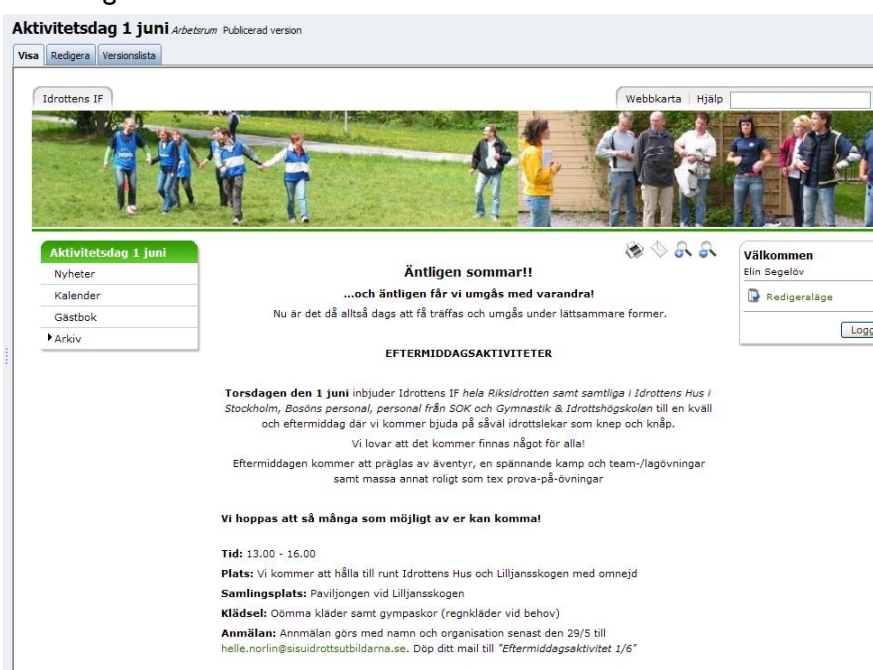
Aktivitetsdag 1 juni Arbetsrum Publicerad version

Visa | Redigera | Versionslista

Idrottens IF

Webbkarta | Hjälp

Aktivitetsdag 1 juni
Nyheter
Kalender
Gästbok
Arkiv

Äntligen sommar!!

...och äntligen får vi umgås med varandra!

Nu är det då alltså dags att få träffas och umgås under lättsammare former.

EFTERMIDDAGSAKTIVITETER

Torsdagen den 1 juni inbjuder Idrottens IF hela Riksidrotten samt samtliga i Idrottens Hus i Stockholm, Bosöns personal, personal från SOK och Gymnastik & Idrottshögskolan till en kväll och eftermiddag där vi kommer bjuda på såväl idrottslekar som knep och knåp.

Vi lovar att det kommer finnas något för alla!

Eftermiddagen kommer att präglas av äventyr, en spännande kamp och team-/lagövningar samt massa annat roligt som tex prova-på-övningar

Vi hoppas att så många som möjligt av er kan komma!

Tid: 13.00 - 16.00
Plats: Vi kommer att hålla till runt Idrottens Hus och Lilljansskogen med omnejd
Samlingsplats: Paviljongen vid Lilljansskogen
Klädsel: Oömma kläder samt gympaskor (regnkläder vid behov)
Anmälan: Anmälan görs med namn och organisation senast den 29/5 till helle.norlin@sisuidrottsutbildarna.se. Döp ditt mail till "Eftermiddagsaktivitet 1/6"

Välkommen
Elin Segelöv

Redigeraläge

Logg